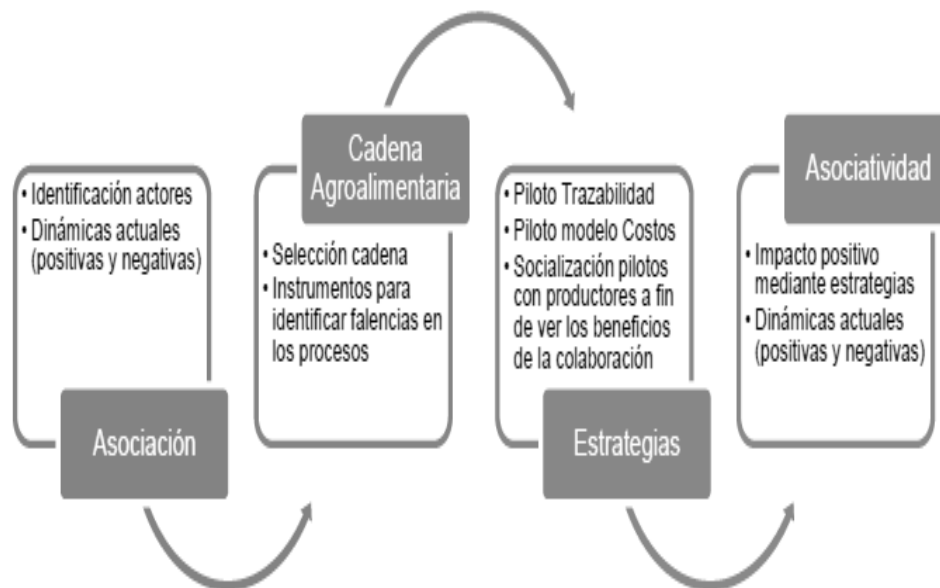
• Identificación actores
• Dinámicas actuales (positivas y negativas)

Asociación

Cadena Agroalimentaria

• Selección cadena
• Instrumentos para identificar falencias en los procesos

• Piloto Trazabilidad
• Piloto modelo Costos
• Socialización pilotos con productores a fin de ver los beneficios de la colaboración

Estrategias

Asociatividad

• Impacto positivo mediante estrategias
• Dinámicas actuales (positivas y negativas)